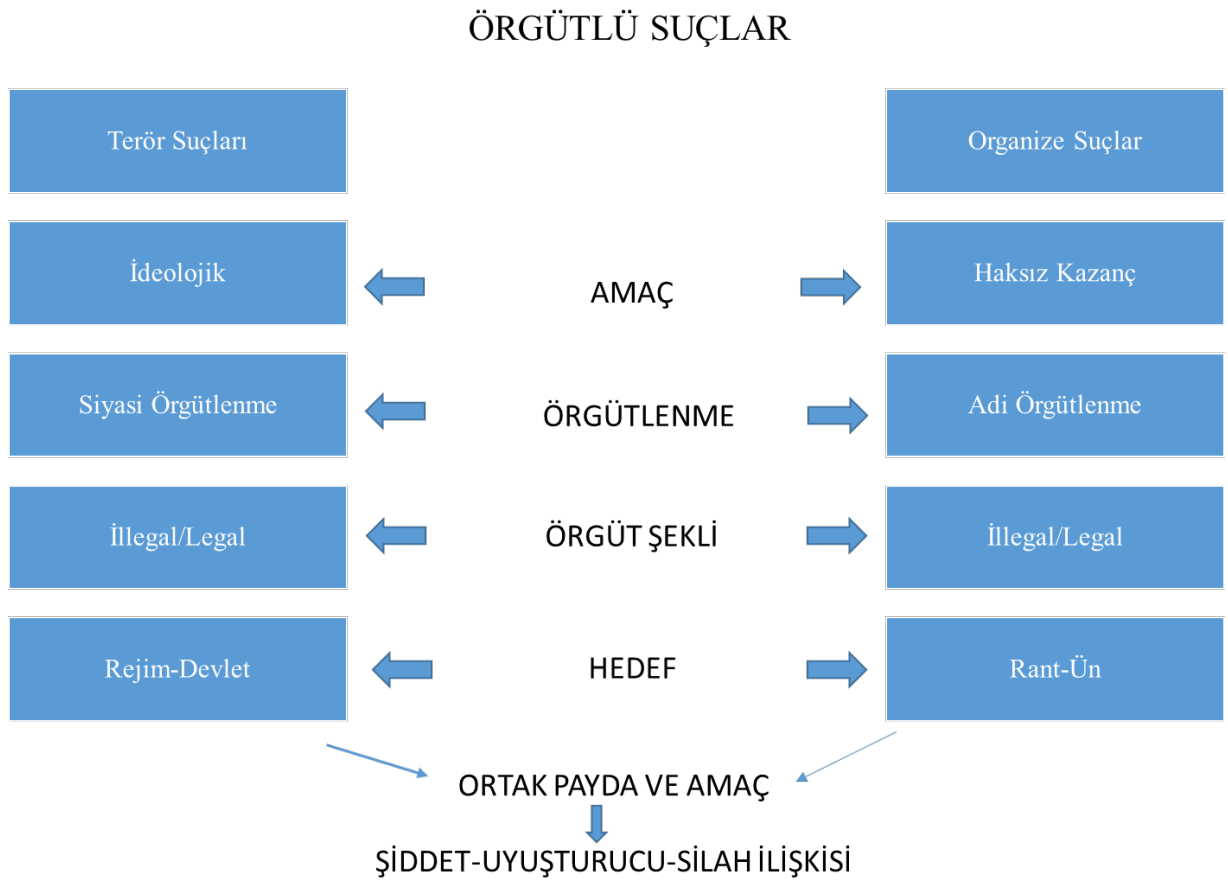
ÖRGÜTLÜ SUÇLAR

Terör Suçları

Organize Suçlar

İdeolojik

AMAÇ

Haksız Kazanç

Siyasi Örgütlenme

ÖRGÜTLENME

Adi Örgütlenme

İllegal/Legal

ÖRGÜT ŞEKLİ

İllegal/Legal

Rejim-Devlet

HEDEF

Rant-Ün

ORTAK PAYDA VE AMAÇ

ŞİDDET-UYUŞTURUCU-SİLAH İLİŞKİSİ